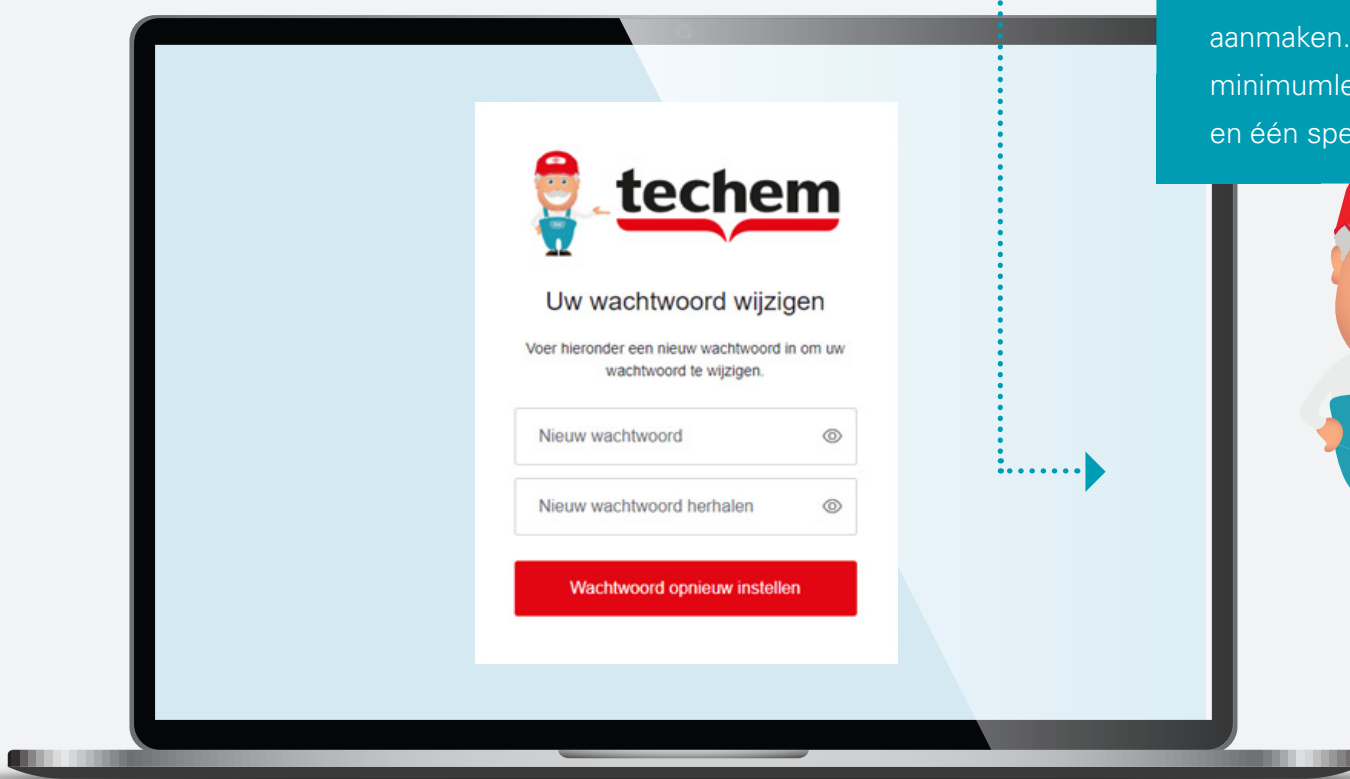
aanmaken. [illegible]
minimumle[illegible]
en één spe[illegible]

techem

Uw wachtwoord wijzigen

Voer hieronder een nieuw wachtwoord in om uw wachtwoord te wijzigen.

Nieuw wachtwoord

Nieuw wachtwoord herhalen

Wachtwoord opnieuw instellen